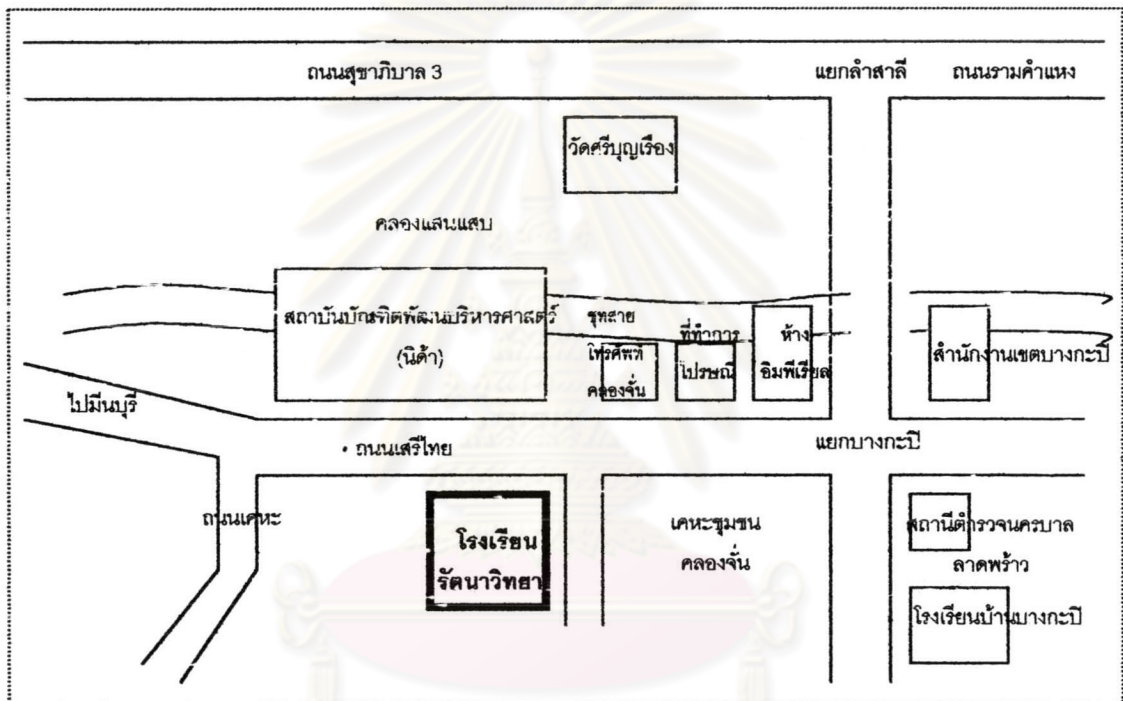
ถนนสุขาภิบาล 3

แยกลำสาลี

ถนนรามคำแหง

วัดศรีบุญเรือง

คลองแสนแสบ

สถาบันบัณฑิตพัฒนบริหารศาสตร์ (นิด้า)

ชุมสาย โทรศัพท์ คลองจั่น

ที่ทำการ ไปรษณีย์

ห้าง อิมพีเรียล

สำนักงานเขตบางกะปิ

ไปมีนบุรี

• ถนนเสรีไทย

แยกบางกะปิ

ถนนเคหะ

โรงเรียน รัตนาวิทยา

เคหะชุมชน คลองจั่น

สถานีตำรวจนครบาล ลาดพร้าว

โรงเรียนบ้านบางกะปิ